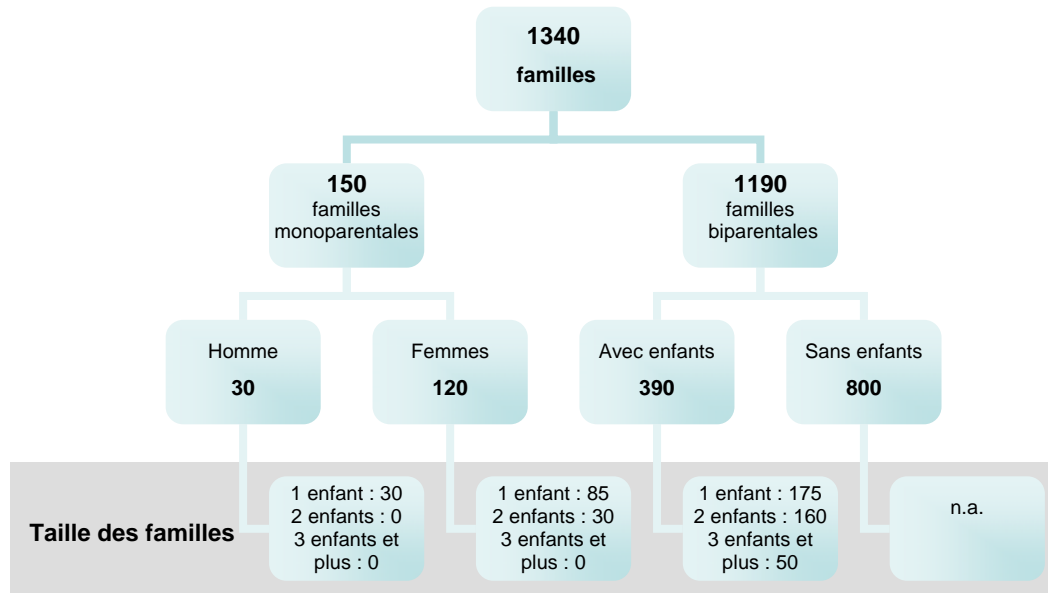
1340
familles

150
familles monoparentales

1190
familles biparentales

Homme
30

Femmes
120

Avec enfants
390

Sans enfants
800

Taille des familles

1 enfant : 30
2 enfants : 0
3 enfants et plus : 0

1 enfant : 85
2 enfants : 30
3 enfants et plus : 0

1 enfant : 175
2 enfants : 160
3 enfants et plus : 50

n.a.